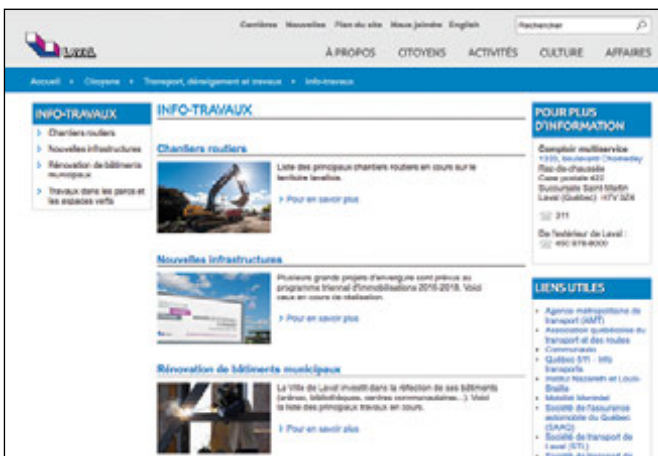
Carrières Nouvelles Plan du site Nous joindre English

Rechercher

Laval

À PROPOS CITOYENS ACTIVITÉS CULTURE AFFAIRES

Accueil > Citoyens > Transport, déneigement et travaux > Info-travaux

INFO-TRAVAUX

> Chantiers routiers
> Nouvelles infrastructures
> Rénovation de bâtiments municipaux
> Travaux dans les parcs et les espaces verts

INFO-TRAVAUX

Chantiers routiers

Liste des principaux chantiers routiers en cours sur le territoire lavallois.

> Pour en savoir plus

Nouvelles infrastructures

Plusieurs grands projets d'envergure sont prévus au programme triennal d'immobilisations 2016-2018. Voici ceux en cours de réalisation.

> Pour en savoir plus

Rénovation de bâtiments municipaux

La Ville de Laval investit dans la réfection de ses bâtiments (arénas, bibliothèques, centres communautaires...). Voici la liste des principaux travaux en cours.

> Pour en savoir plus

POUR PLUS D'INFORMATION

Comptoir multiservice
1333, boulevard Chomedey
Rez-de-chaussée
Case postale 422
Succursale Saint-Martin
Laval (Québec) H7V 3Z4

311

De l'extérieur de Laval :
450 978-8000

LIENS UTILES

> Agence métropolitaine de transport (AMT)
> Association québécoise du transport et des routes
> Communauto
> Québec 511 - Info transports
> Institut Nazareth et Louis-Braille
> Mobilité Montréal
> Société de l'assurance automobile du Québec (SAAQ)
> Société de transport de Laval (STL)